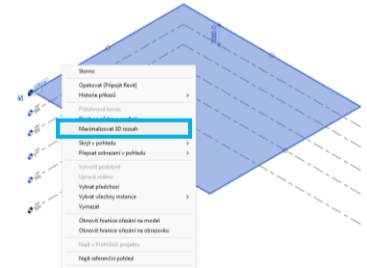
Storno

Opakovat [Připojit Revit]
Historie příkazů

Předchozí kreslení
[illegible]
Maximalizovat 3D rozsah

Skrýt v pohledu
Přepsat zobrazení v pohledu

Vytvořit podobné
Upravit rodinu
Vybrat předchozí
Vybrat všechny instance
Vymazat

Obnovit hranice oříznutí na model
Obnovit hranice oříznutí na obrazovku

Najít v Prohlížeči projektu

Najít referenční pohled